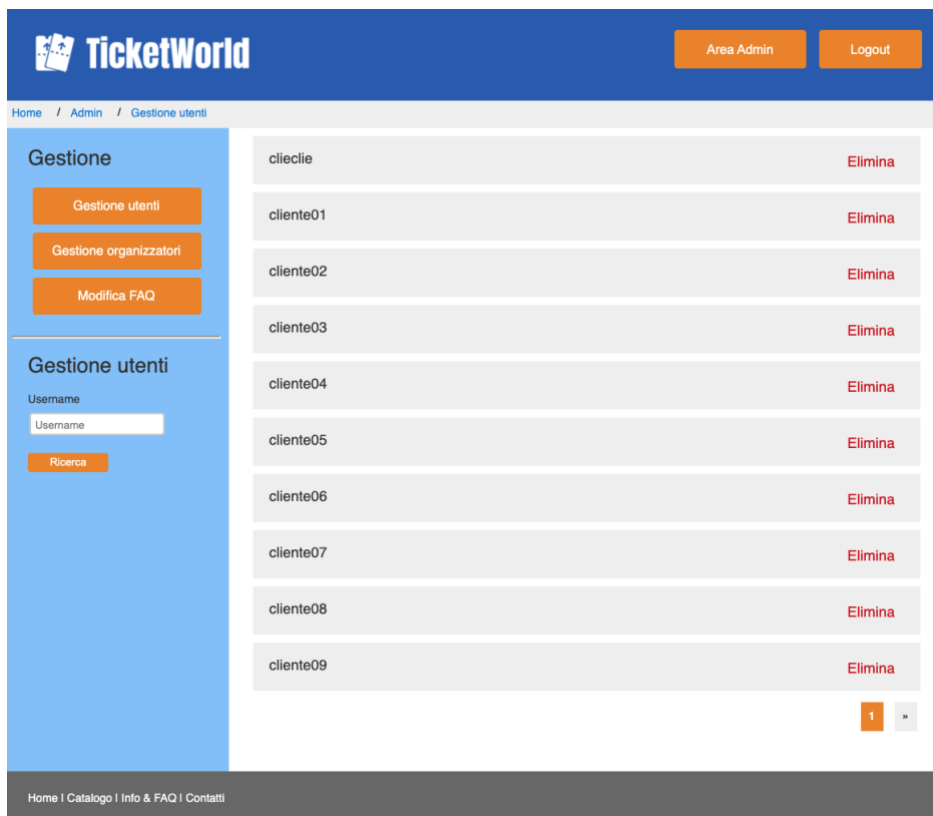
TicketWorld

Area Admin Logout

Home / Admin / Gestione utenti

Gestione

Gestione utenti

Gestione organizzatori

Modifica FAQ

Gestione utenti

Username

Username

Ricerca

clieclie Elimina

cliente01 Elimina

cliente02 Elimina

cliente03 Elimina

cliente04 Elimina

cliente05 Elimina

cliente06 Elimina

cliente07 Elimina

cliente08 Elimina

cliente09 Elimina

1 »

Home | Catalogo | Info & FAQ | Contatti